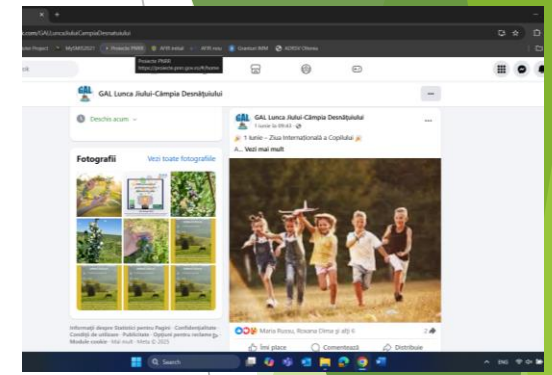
.com/GALLuncaJiuluiCampiaDesnatuiului

MySMIS2021 Proiecte PNRR AFIR Initial AFIR nou Granturi IMM ADRSV Oltenia

Proiecte PNRR
https://proiecte.pnrr.gov.ro/#/home

GAL Lunca Jiului-Câmpia Desnățuiului

Deschis acum

Fotografii
Vezi toate fotografiile

GAL Lunca Jiului-Câmpia Desnățuiului
1 iunie la 09:43

1 Iunie – Ziua Internațională a Copilului
A... Vezi mai mult

Informații despre Statistici pentru Pagini · Confidențialitate · Condiții de utilizare · Publicitate · Opțiuni pentru reclame · Module cookie · Mai mult · Meta © 2023

Maria Rusu, Roxana Dima și alți 6
2

Îmi place
Comentează
Distribuie

Search

ENG